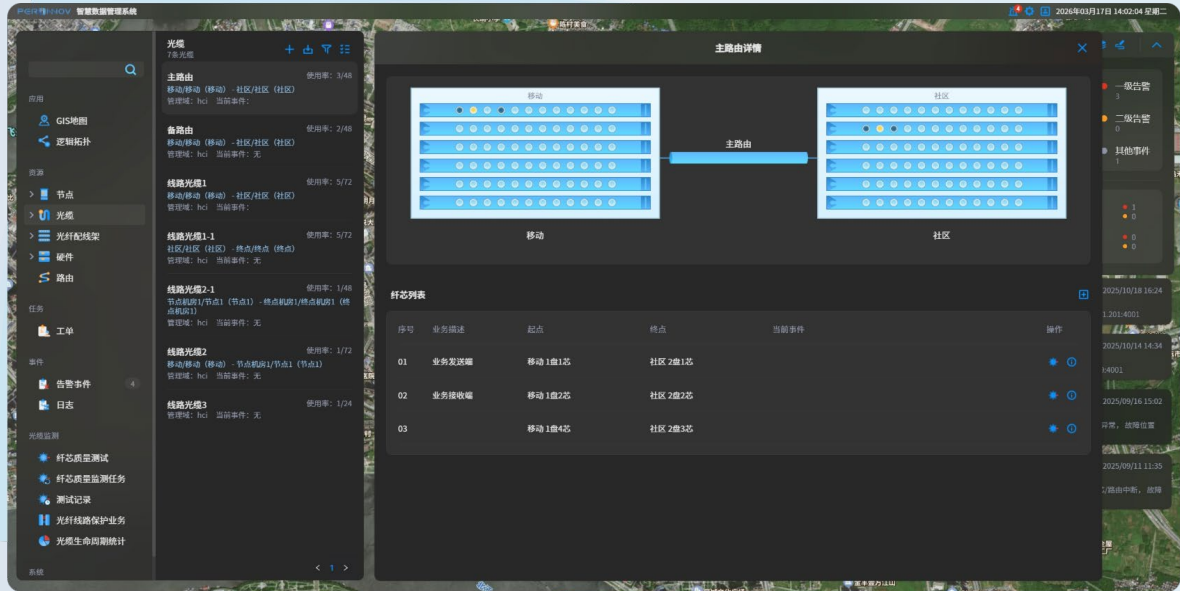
PERINNOV 智慧数据管理系统

2026年03月17日 14:02:04 星期二

应用
GIS地图
逻辑拓扑

资源
节点
光缆
光纤配线架
硬件
路由

任务
工单

事件
告警事件 4
日志

光缆监测
纤芯质量测试
纤芯质量监测任务
测试记录
光纤线路保护业务
光缆生命周期统计

系统

光缆
7条光缆

主路由
使用率：3/48
移动/移动（移动） - 社区/社区（社区）
管理域：hci 当前事件：

备路由
使用率：2/48
移动/移动（移动） - 社区/社区（社区）
管理域：hci 当前事件：无

线路光缆1
使用率：5/72
移动/移动（移动） - 社区/社区（社区）
管理域：hci 当前事件：

线路光缆1-1
使用率：5/72
社区/社区（社区） - 终点/终点（终点）
管理域：hci 当前事件：无

线路光缆2-1
使用率：1/48
节点机房1/节点1（节点1） - 终点机房1/终点机房1（终点机房1）
管理域：hci 当前事件：无

线路光缆2
使用率：1/72
移动/移动（移动） - 节点机房1/节点1（节点1）
管理域：hci 当前事件：无

线路光缆3
使用率：1/24
管理域：hci 当前事件：无

< 1 >

主路由详情

移动
主路由
社区
移动
社区

纤芯列表

| 序号 | 业务描述 | 起点 | 终点 | 当前事件 | 操作 |
|---|---|---|---|---|---|
| 01 | 业务发送端 | 移动 1盘1芯 | 社区 2盘1芯 | | |
| 02 | 业务接收端 | 移动 1盘2芯 | 社区 2盘2芯 | | |
| 03 | | 移动 1盘4芯 | 社区 2盘3芯 | | |

一级告警
3
二级告警
0
其他事件
1
1
0
0
0
2025/10/18 16:24
1.201:4001
2025/10/14 14:34
:4001
2025/09/16 15:02
异常，故障位置
2025/09/11 11:35
/路由中断，故障